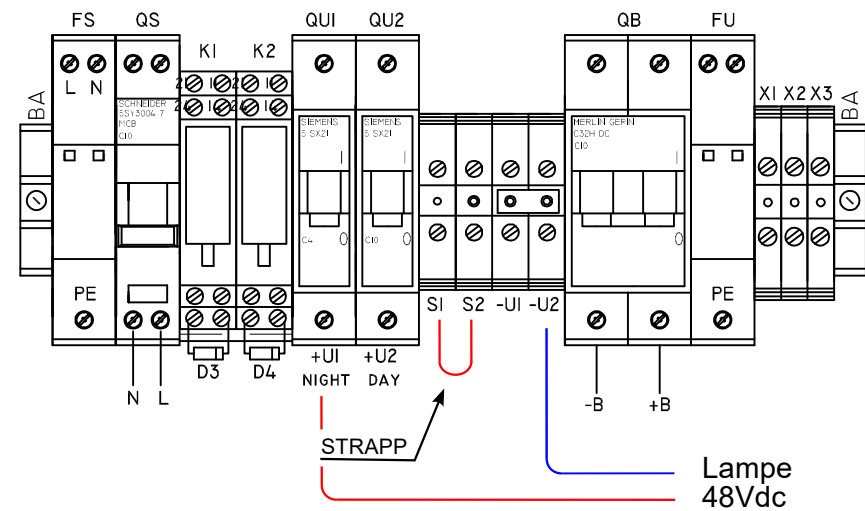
FS QS KI K2 QUI QU2 QB FU

BA

L N

SCHNEIDER 5SY3004 7 MCB C10

SIEMENS 5 SX21

C4

SIEMENS 5 SX21

C10

MERLIN GERIN C32H DC C10

XI X2 X3

BA

PE

PE

N L

D3 D4

+UI NIGHT

+U2 DAY

SI S2 -UI -U2

-B +B

STRAPP

Lampe 48Vdc